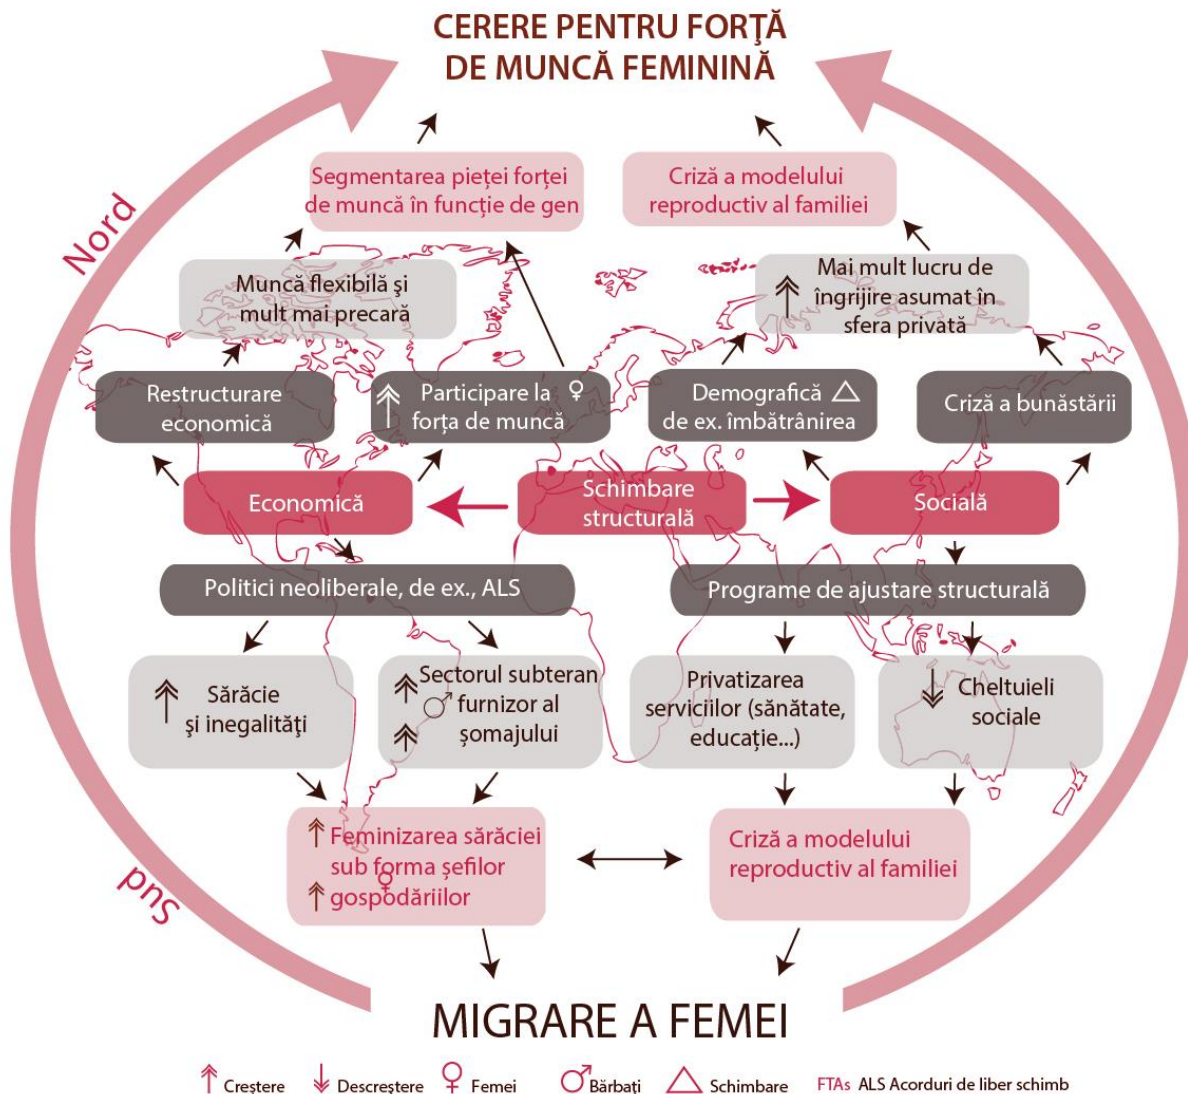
CERERE PENTRU FORŢĂ DE MUNCĂ FEMININĂ

Nord

Segmentarea pieței forței de muncă în funcție de gen

Criză a modelului reproductiv al familiei

Muncă flexibilă și mult mai precară

Mai mult lucru de îngrijire asumat în sfera privată

Restructurare economică

Participare la ♀ forța de muncă

Demografică △ de ex. îmbătrânirea

Criză a bunăstării

Economică

Schimbare structurală

Socială

Politici neoliberale, de ex., ALS

Programe de ajustare structurală

Sărăcie și inegalități

Sectorul subteran ♂ furnizor al șomajului

Privatizarea serviciilor (sănătate, educație...)

Cheltuieli sociale

Feminizarea sărăciei sub forma șefilor ♀ gospodăriilor

Criză a modelului reproductiv al familiei

Sud

MIGRARE A FEMEI

↑ Creștere ↓ Descreștere ♀ Femei ♂ Bărbați △ Schimbare FTAs ALS Acorduri de liber schimb